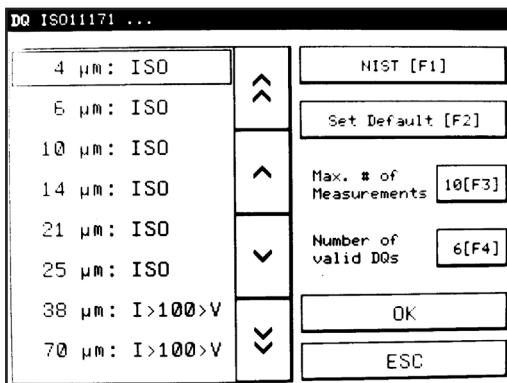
DQ ISO11171 ...

4 µm: ISO

6 µm: ISO

10 µm: ISO

14 µm: ISO

21 µm: ISO

25 µm: ISO

38 µm: I>100>V

70 µm: I>100>V

NIST [F1]

Set Default [F2]

Max. # of Measurements 10[F3]

Number of valid DQs 6[F4]

OK

ESC